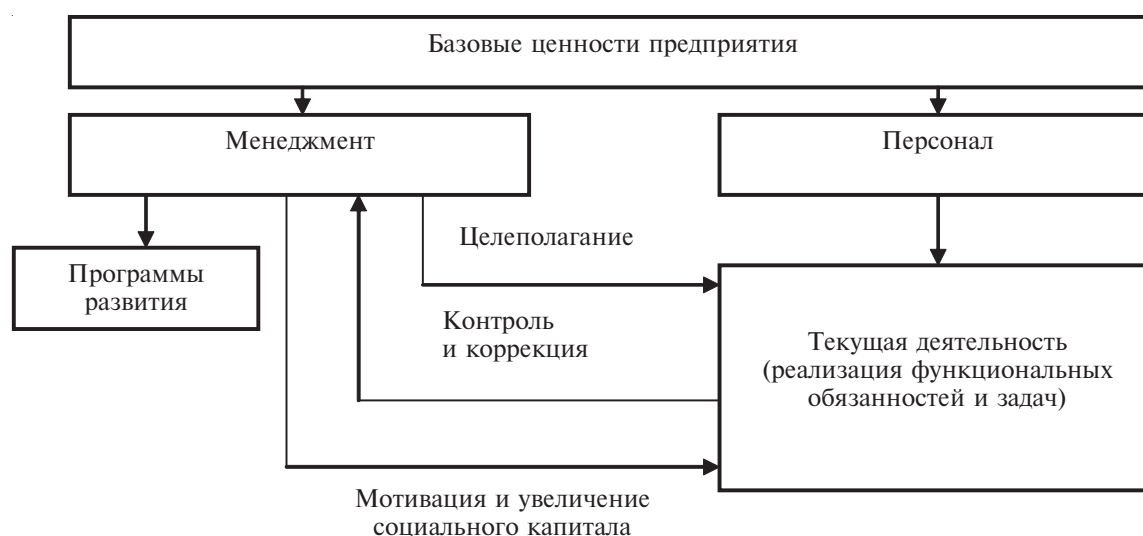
Базовые ценности предприятия

Менеджмент

Персонал

Программы развития

Целеполагание

Контроль и коррекция

Текущая деятельность (реализация функциональных обязанностей и задач)

Мотивация и увеличение социального капитала